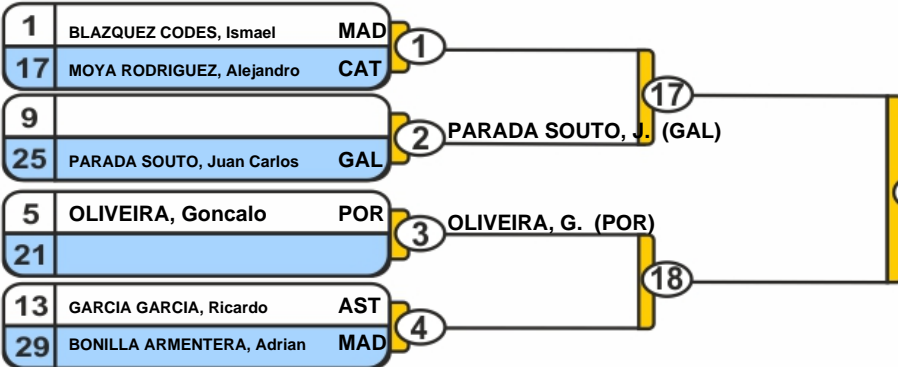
1 BLAZQUEZ CODES, Ismael MAD
17 MOYA RODRIGUEZ, Alejandro CAT
1

9
25 PARADA SOUTO, Juan Carlos GAL
2 PARADA SOUTO, J. (GAL)

17

5 OLIVEIRA, Goncalo POR
21
3 OLIVEIRA, G. (POR)

13 GARCIA GARCIA, Ricardo AST
29 BONILLA ARMENTERA, Adrian MAD
4

18